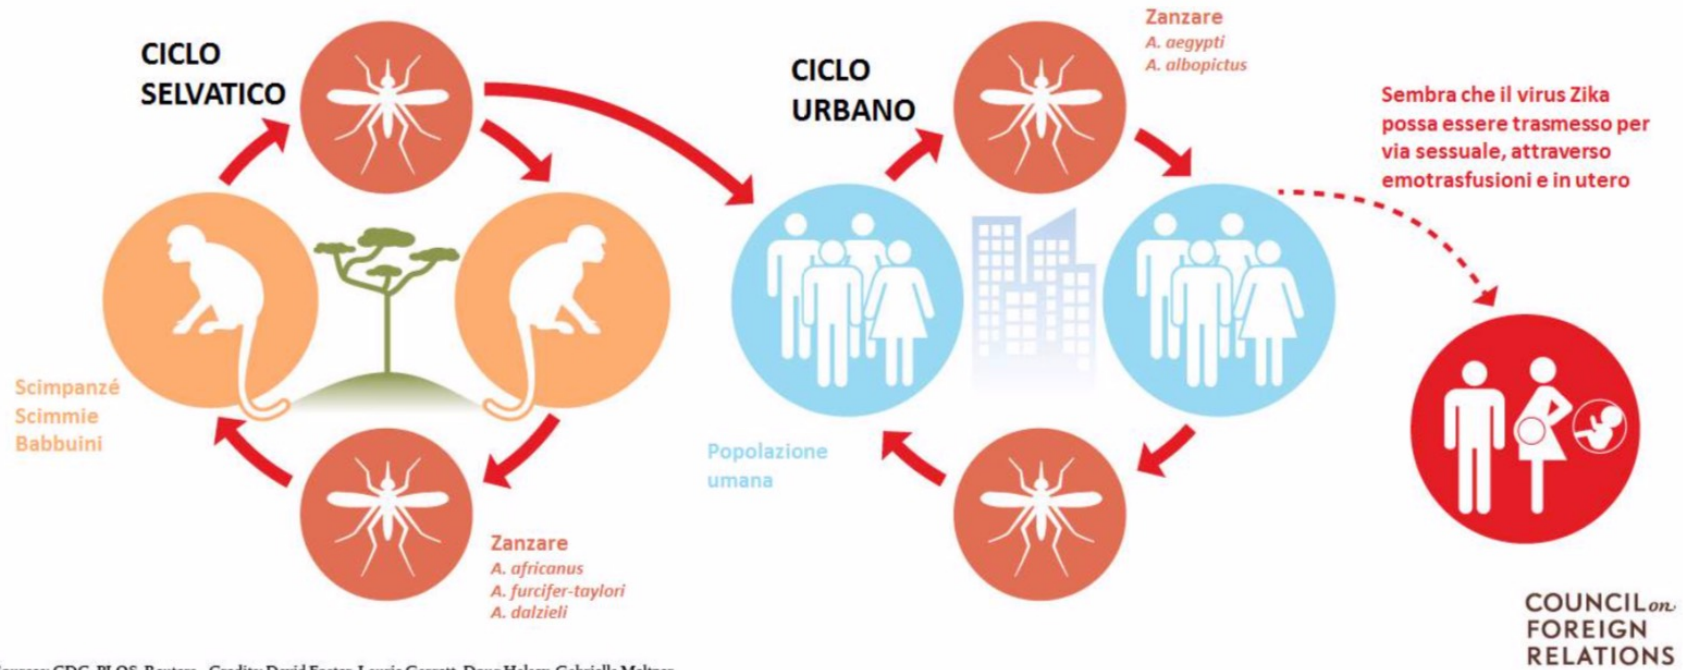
CICLO SELVATICO

Scimpanzé
Scimmie
Babbuini

Zanzare
A. africanus
A. furcifer-taylori
A. dalzieli

CICLO URBANO

Zanzare
A. aegypti
A. albopictus

Popolazione umana

Sembra che il virus Zika possa essere trasmesso per via sessuale, attraverso emotrasfusioni e in utero

COUNCIL on FOREIGN RELATIONS

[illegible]: CDC, PLOS, Reuters. Credits: David Foster, Laurie Garrett, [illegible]